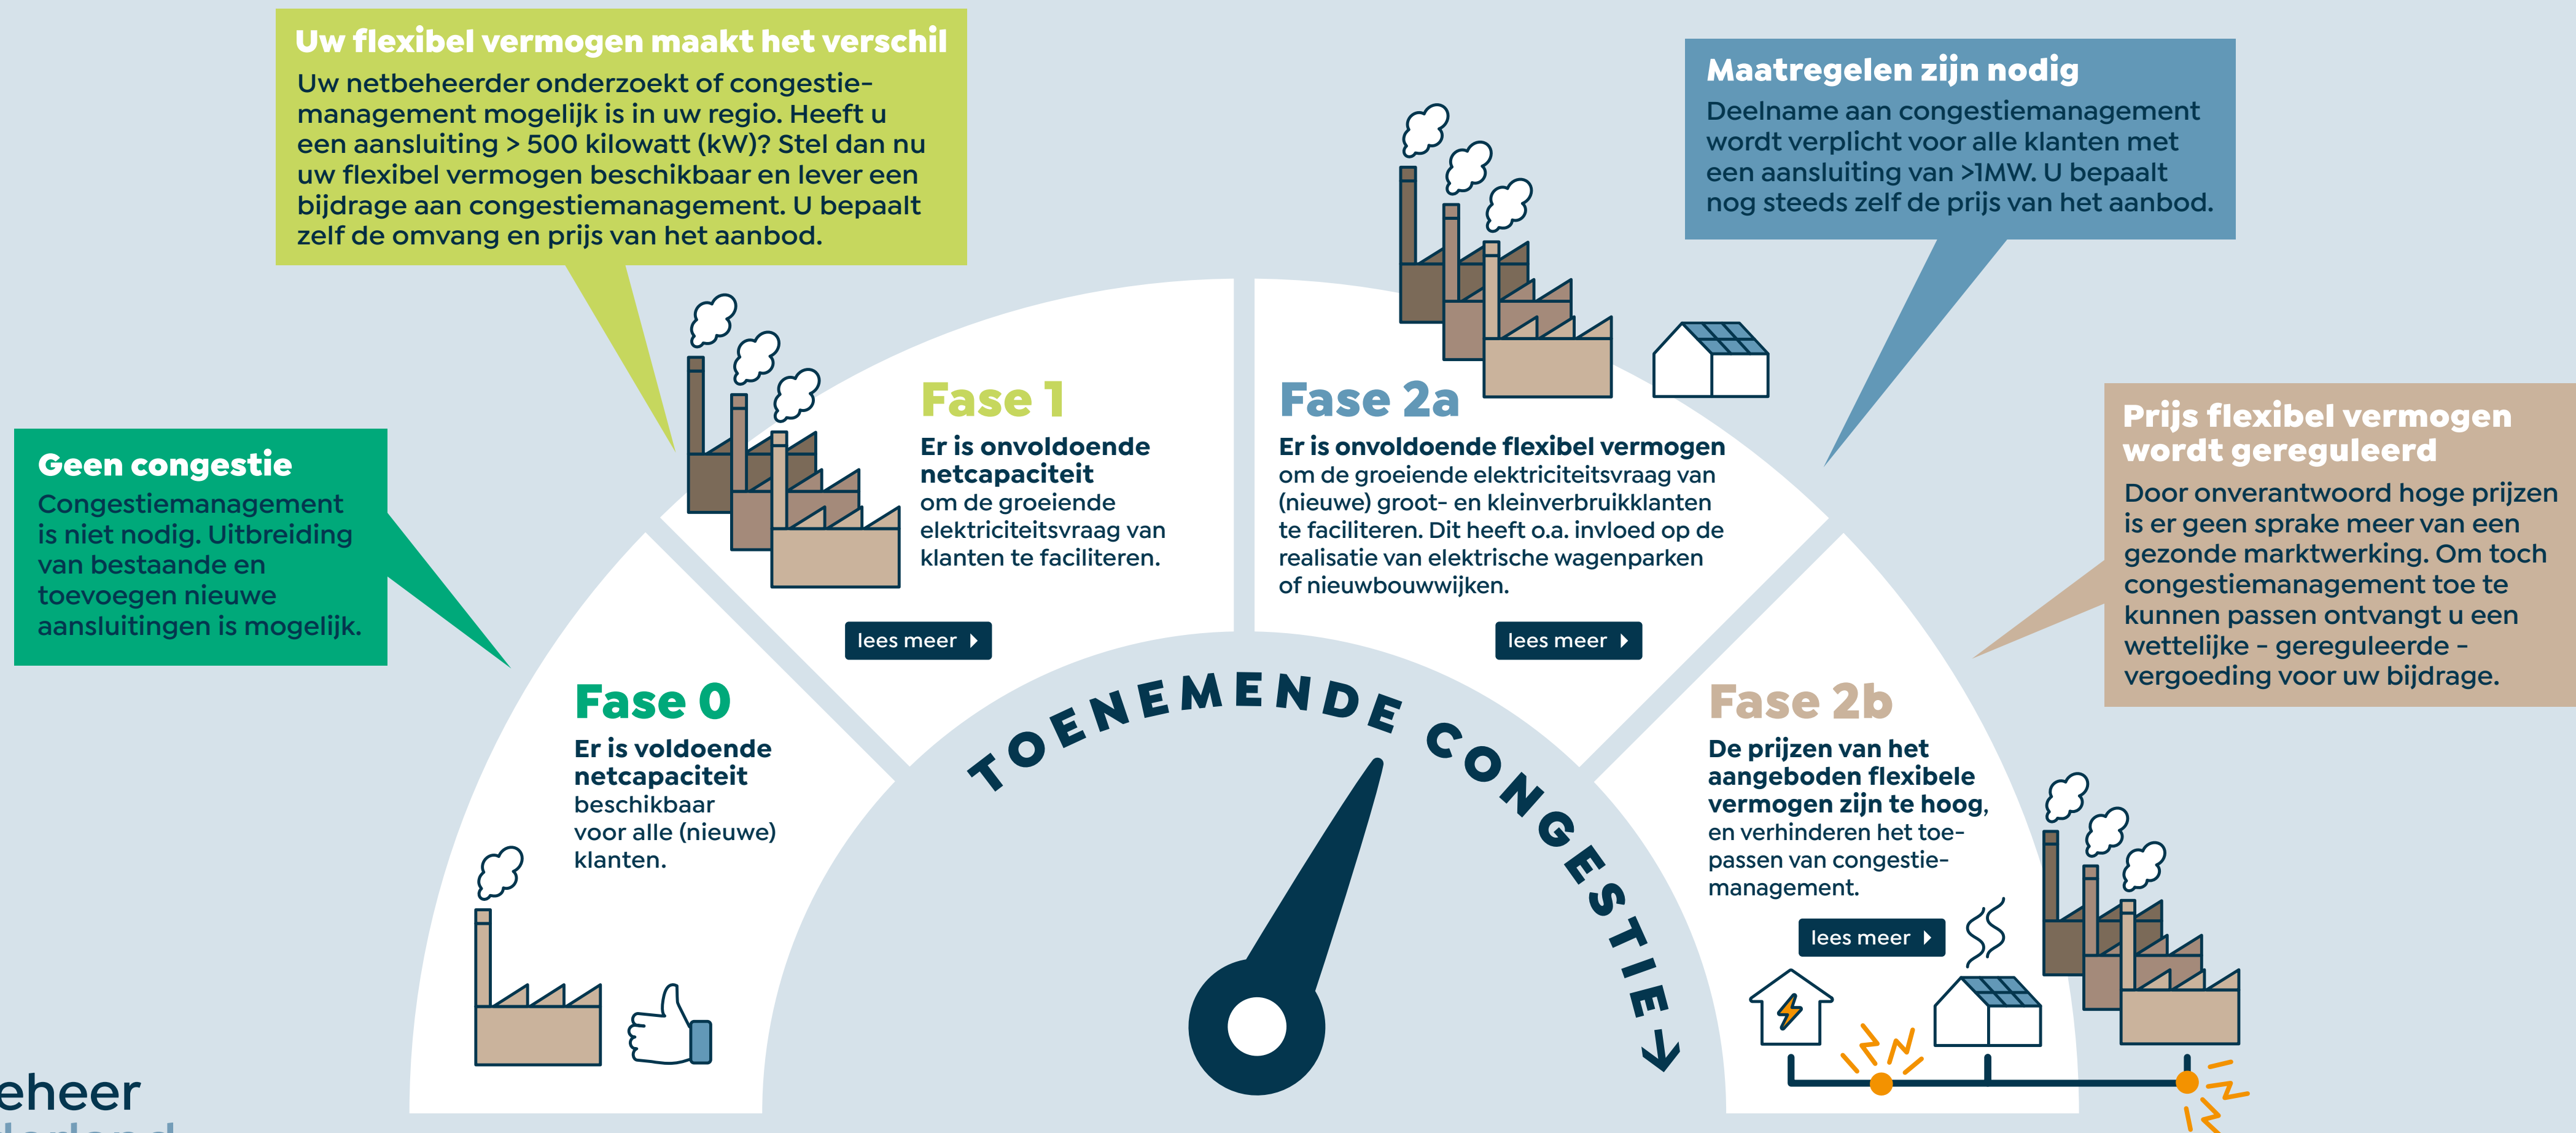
Uw flexibel vermogen maakt het verschil
Uw netbeheerder onderzoekt of congestiemanagement mogelijk is in uw regio. Heeft u een aansluiting > 500 kilowatt (kW)? Stel dan nu uw flexibel vermogen beschikbaar en lever een bijdrage aan congestiemanagement. U bepaalt zelf de omvang en prijs van het aanbod.

Maatregelen zijn nodig
Deelname aan congestiemanagement wordt verplicht voor alle klanten met een aansluiting van >1MW. U bepaalt nog steeds zelf de prijs van het aanbod.

Geen congestie
Congestiemanagement is niet nodig. Uitbreiding van bestaande en toevoegen nieuwe aansluitingen is mogelijk.

Fase 1
Er is onvoldoende netcapaciteit om de groeiende elektriciteitsvraag van klanten te faciliteren.

lees meer

Fase 2a
Er is onvoldoende flexibel vermogen om de groeiende elektriciteitsvraag van (nieuwe) groot- en kleinverbruikklanten te faciliteren. Dit heeft o.a. invloed op de realisatie van elektrische wagenparken of nieuwbouwwijken.

lees meer

Prijs flexibel vermogen wordt gereguleerd
Door onverantwoord hoge prijzen is er geen sprake meer van een gezonde marktwerking. Om toch congestiemanagement toe te kunnen passen ontvangt u een wettelijke - gereguleerde - vergoeding voor uw bijdrage.

Fase 0
Er is voldoende netcapaciteit beschikbaar voor alle (nieuwe) klanten.

TOENEMENDE CONGESTIE

Fase 2b
De prijzen van het aangeboden flexibele vermogen zijn te hoog, en verhinderen het toepassen van congestiemanagement.

lees meer

eheer
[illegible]